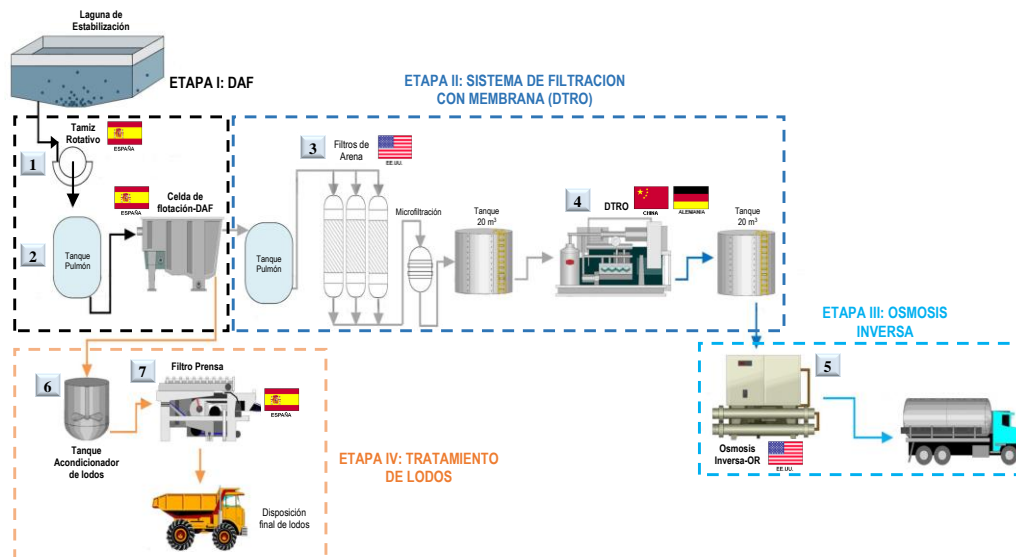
Laguna de Estabilización

ETAPA I: DAF

ETAPA II: SISTEMA DE FILTRACION CON MEMBRANA (DTRO)

1
Tamiz Rotativo
ESPAÑA

2
Tanque Pulmón

ESPAÑA
Celda de flotación-DAF

Tanque Pulmón

3
Filtros de Arena
EE.UU.

Microfiltración

Tanque 20 m³

4
DTRO
CHINA
ALEMANIA

Tanque 20 m³

ETAPA III: OSMOSIS INVERSA

5

Osmosis Inversa-OR
EE.UU.

6
Tanque Acondicionador de lodos

7
Filtro Prensa
ESPAÑA

ETAPA IV: TRATAMIENTO DE LODOS

Disposición final de lodos